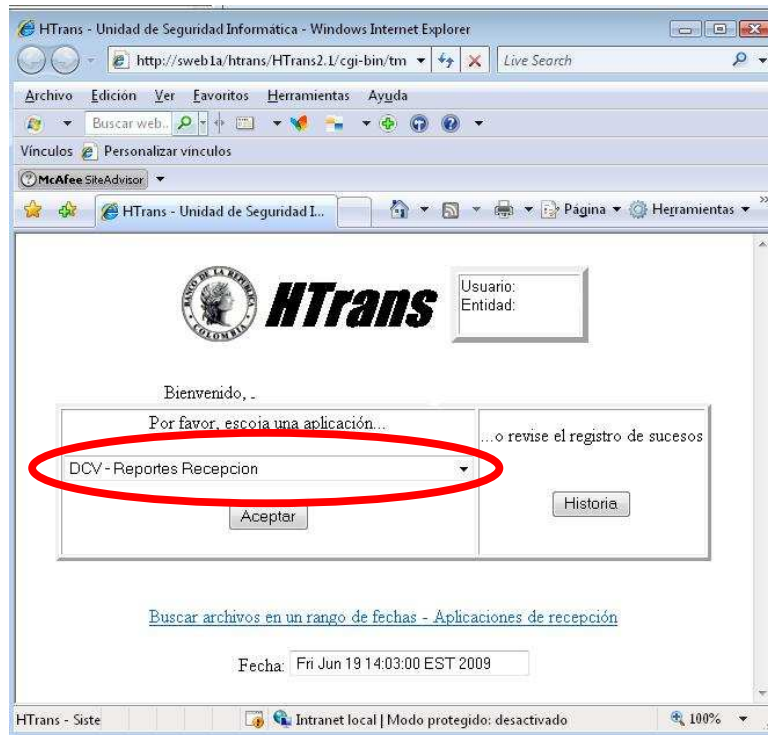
HTrans - Unidad de Seguridad Informática - Windows Internet Explorer

http://sweb1a/htrans/HTrans2.1/cgi-bin/tm

Live Search

Archivo Edición Ver Favoritos Herramientas Ayuda

Buscar web..

Vínculos Personalizar vínculos

McAfee SiteAdvisor

HTrans - Unidad de Seguridad I...

Página Herramientas

BANCO DE LA REPUBLICA COLOMBIA

HTrans

Usuario:
Entidad:

Bienvenido, .

Por favor, escoja una aplicación...

DCV - Reportes Recepcion

Aceptar

...o revise el registro de sucesos

Historia

Buscar archivos en un rango de fechas - Aplicaciones de recepción

Fecha: Fri Jun 19 14:03:00 EST 2009

HTrans - Siste

Intranet local | Modo protegido: desactivado

100%